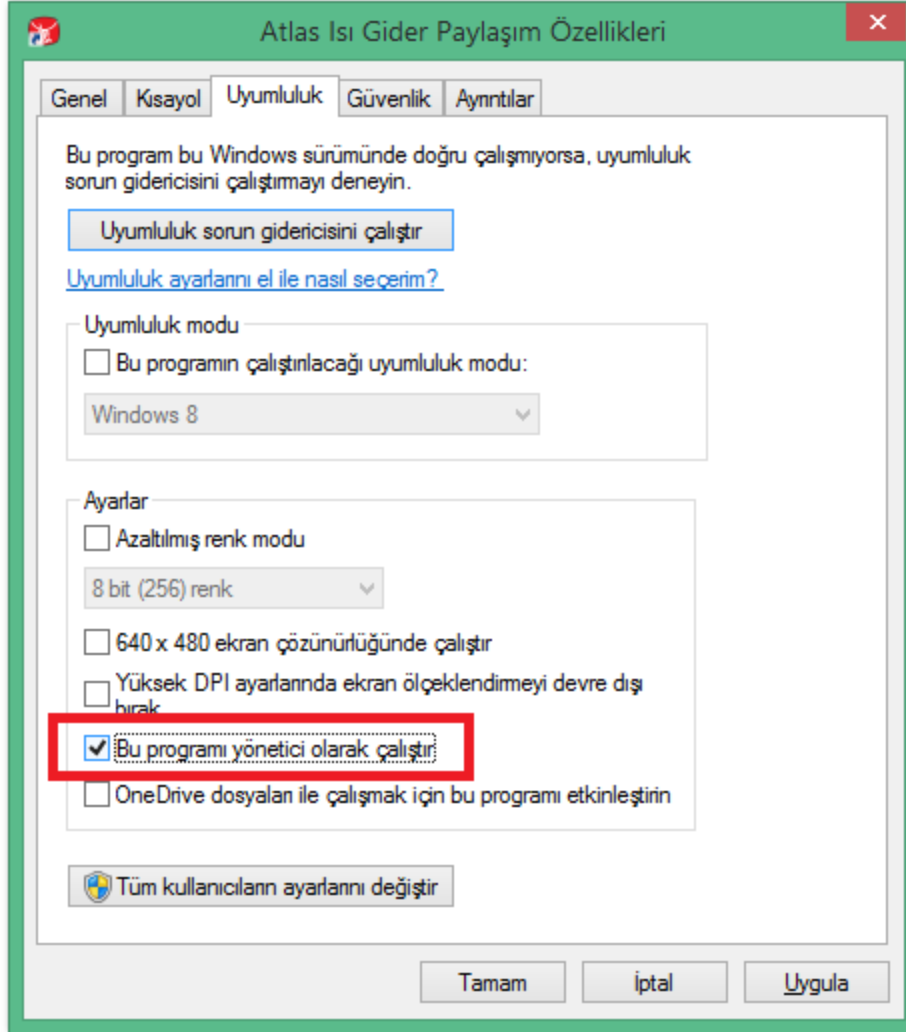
Atlas Isı Gider Paylaşım Özellikleri

Genel | Kısayol | Uyumluluk | Güvenlik | Ayrıntılar

Bu program bu Windows sürümünde doğru çalışmıyorsa, uyumluluk sorun gidericisini çalıştırmayı deneyin.

Uyumluluk sorun gidericisini çalıştır

Uyumluluk ayarlarını el ile nasıl seçerim?

Uyumluluk modu

Bu programın çalıştırılacağı uyumluluk modu:

Windows 8

Ayarlar

Azaltılmış renk modu

8 bit (256) renk

640 x 480 ekran çözünürlüğünde çalıştır

Yüksek DPI ayarlarında ekran ölçeklendirmeyi devre dışı bırak

Bu programı yönetici olarak çalıştır

OneDrive dosyaları ile çalışmak için bu programı etkinleştirin

Tüm kullanıcıların ayarlarını değiştir

Tamam | İptal | Uygula